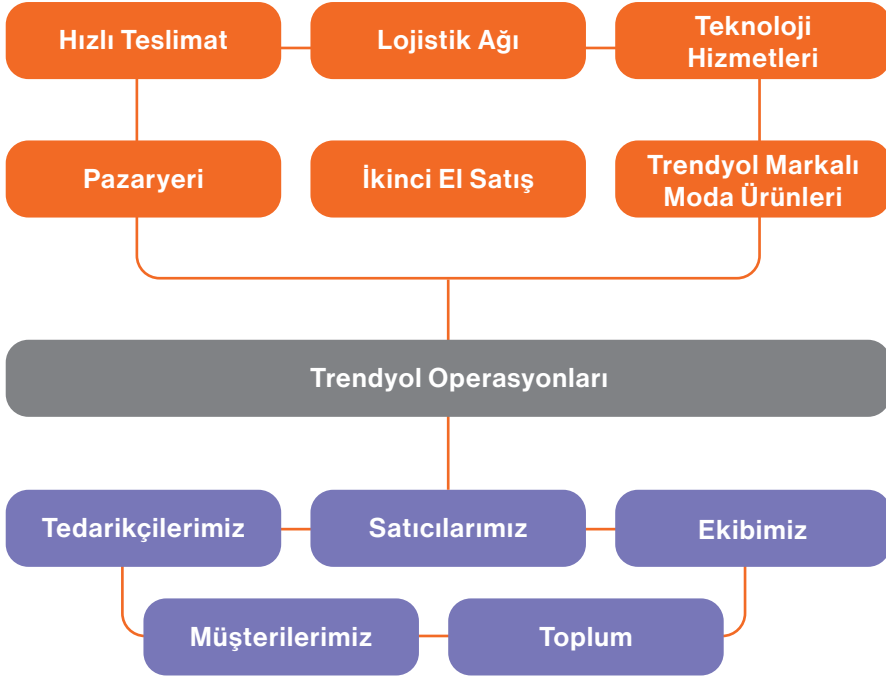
Hızlı Teslimat

Lojistik Ağı

Teknoloji Hizmetleri

Pazaryeri

İkinci El Satış

Trendyol Markalı Moda Ürünleri

Trendyol Operasyonları

Tedarikçilerimiz

Satıcılarımız

Ekibimiz

Müşterilerimiz

Toplum